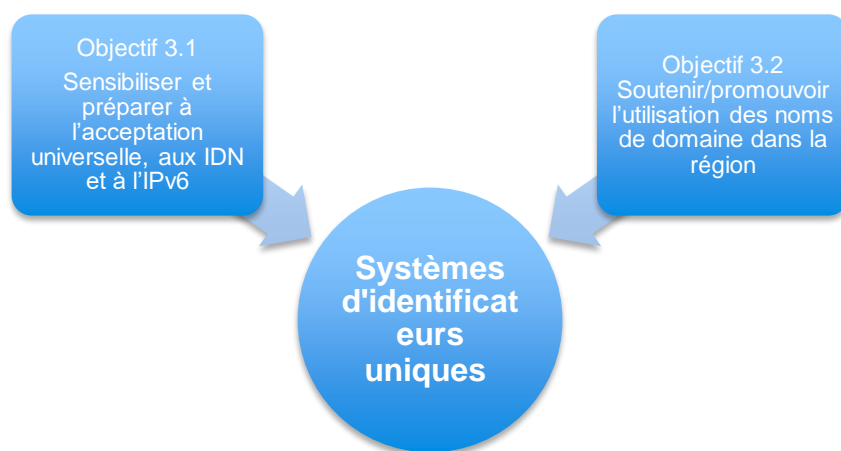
Objectif 3.1
Sensibiliser et préparer à l’acceptation universelle, aux IDN et à l’IPv6

Objectif 3.2
Soutenir/promouvoir l’utilisation des noms de domaine dans la région

Systèmes d'identificat eurs uniques